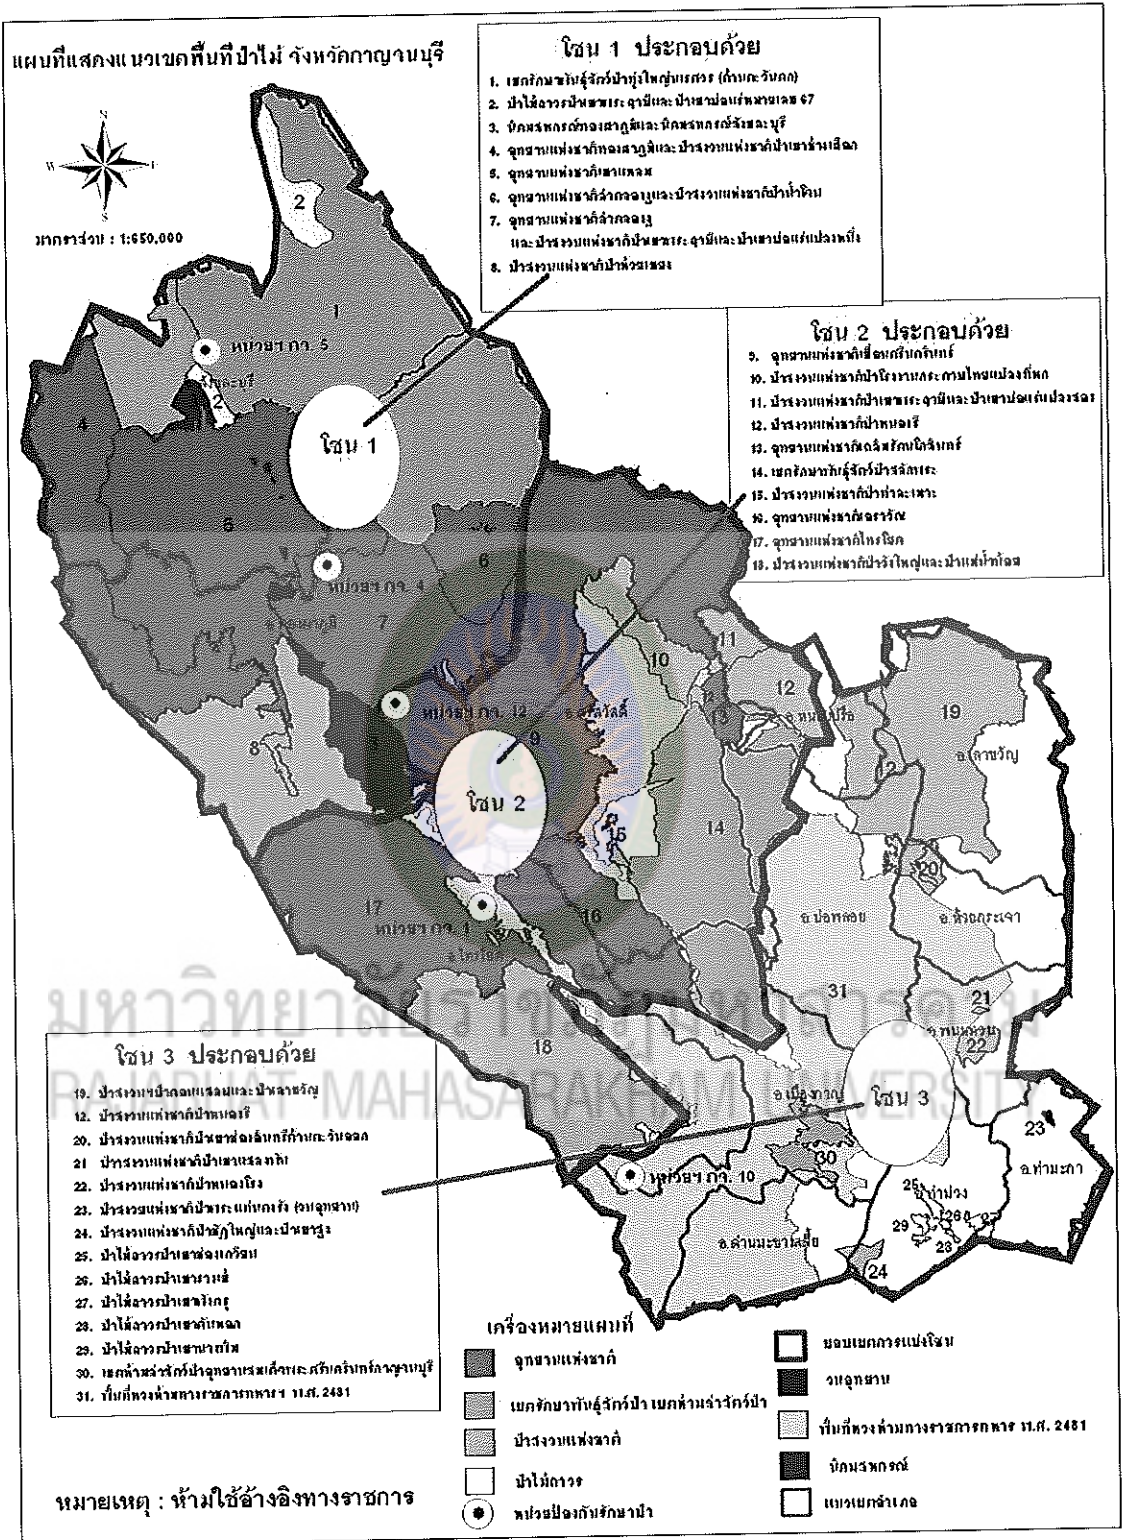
แผนที่แสดงแนวเขตพื้นที่ป่าไม้ จังหวัดกาญจนบุรี

มาตราส่วน 1:650,000

N
W E
S

โซน 1 ประกอบด้วย
1. เขตรักษาพันธุ์สัตว์ป่าทุ่งใหญ่นเรศวร (ด้านตะวันตก)
2. ป่าไม้ถาวรป่าเขาพระฤาษีและป่าเขาบ่อแร่หมายเลข 67
3. นิคมสหกรณ์ทองผาภูมิและนิคมสหกรณ์สังขละบุรี
4. อุทยานแห่งชาติทองผาภูมิและป่าสงวนแห่งชาติป่าเขาช้างเผือก
5. อุทยานแห่งชาติเขาแหลม
6. อุทยานแห่งชาติลำคลองงูและป่าสงวนแห่งชาติป่าน้ำโจน
7. อุทยานแห่งชาติลำคลองงู และป่าสงวนแห่งชาติป่าเขาพระฤาษีและป่าเขาบ่อแร่แปลงหนึ่ง
8. ป่าสงวนแห่งชาติป่าห้วยเขย่ง

โซน 2 ประกอบด้วย
9. อุทยานแห่งชาติเขื่อนศรีนครินทร์
10. ป่าสงวนแห่งชาติป่าปิล็อกและภานไทยแปลงที่หก
11. ป่าสงวนแห่งชาติป่าเขาพระฤาษีและป่าเขาบ่อแร่แปลงสอง
12. ป่าสงวนแห่งชาติป่าหนองรี
13. อุทยานแห่งชาติเฉลิมรัตนโกสินทร์
14. เขตรักษาพันธุ์สัตว์ป่าสลักพระ
15. ป่าสงวนแห่งชาติป่าท่าละเมาะ
16. อุทยานแห่งชาติเอราวัณ
17. อุทยานแห่งชาติไทรโยค
18. ป่าสงวนแห่งชาติป่าวังใหญ่และป่าแม่น้ำน้อย

โซน 3 ประกอบด้วย
19. ป่าสงวนฯป่าดอนเจดีย์และป่าเขาราวัณ
12. ป่าสงวนแห่งชาติป่าหนองรี
20. ป่าสงวนแห่งชาติป่าเขาช่องเล็กฝั่งตะวันออก
21. ป่าสงวนแห่งชาติป่าเขาพลอง
22. ป่าสงวนแห่งชาติป่าหนองโรง
23. ป่าสงวนแห่งชาติป่าพระแท่นดงรัง (วนอุทยาน)
24. ป่าสงวนแห่งชาติป่าลำใหญ่และป่าเขารูง
25. ป่าไม้ถาวรป่าเขาช่องแคบ
26. ป่าไม้ถาวรป่าเขาวงส์
27. ป่าไม้ถาวรป่าเขาจักรู
28. ป่าไม้ถาวรป่าเขาดินหลก
29. ป่าไม้ถาวรป่าเขาแกบใส
30. เขตห้ามล่าสัตว์ป่าอุทยานเฉลิมพระเกียรติกาญจนบุรี
31. ที่ดินสงวนหวงห้ามทางราชการทหาร พ.ศ. 2481

หน่วยฯ กจ. 5
สังขละบุรี
โซน 1
หน่วยฯ กจ. 4
อ.ทองผาภูมิ
หน่วยฯ กจ. 12
อ.ศรีสวัสดิ์
โซน 2
หน่วยฯ กจ. 1
อ.ไทรโยค
อ.หนองปรือ
อ.ลาดวัญ
อ.บ่อพลอย
อ.ห้วยกระเจา
อ.พนมทวน
อ.เมืองฯ
โซน 3
หน่วยฯ กจ. 10
อ.ท่าม่วง
อ.ด่านมะขามเตี้ย
อ.ท่ามะกา
1 2 2 4 5 6 7 8 9 10 11 12 13 14 15 16 17 18 19 20 21 22 23 24 25 26 27 28 29 30 31

มหาวิทยาลัยราชภัฏมหาสารคาม
RAJABHAT MAHASARAKHAM UNIVERSITY

เครื่องหมายแผนที่
อุทยานแห่งชาติ
เขตรักษาพันธุ์สัตว์ป่า เขตห้ามล่าสัตว์ป่า
ป่าสงวนแห่งชาติ
ป่าไม้ถาวร
หน่วยป้องกันรักษาป่า
ขอบเขตการแบ่งโซน
วนอุทยาน
ที่ดินหวงห้ามทางราชการทหาร พ.ศ. 2481
นิคมสหกรณ์
แนวเขตอำเภอ

หมายเหตุ : ห้ามใช้อ้างอิงทางราชการ